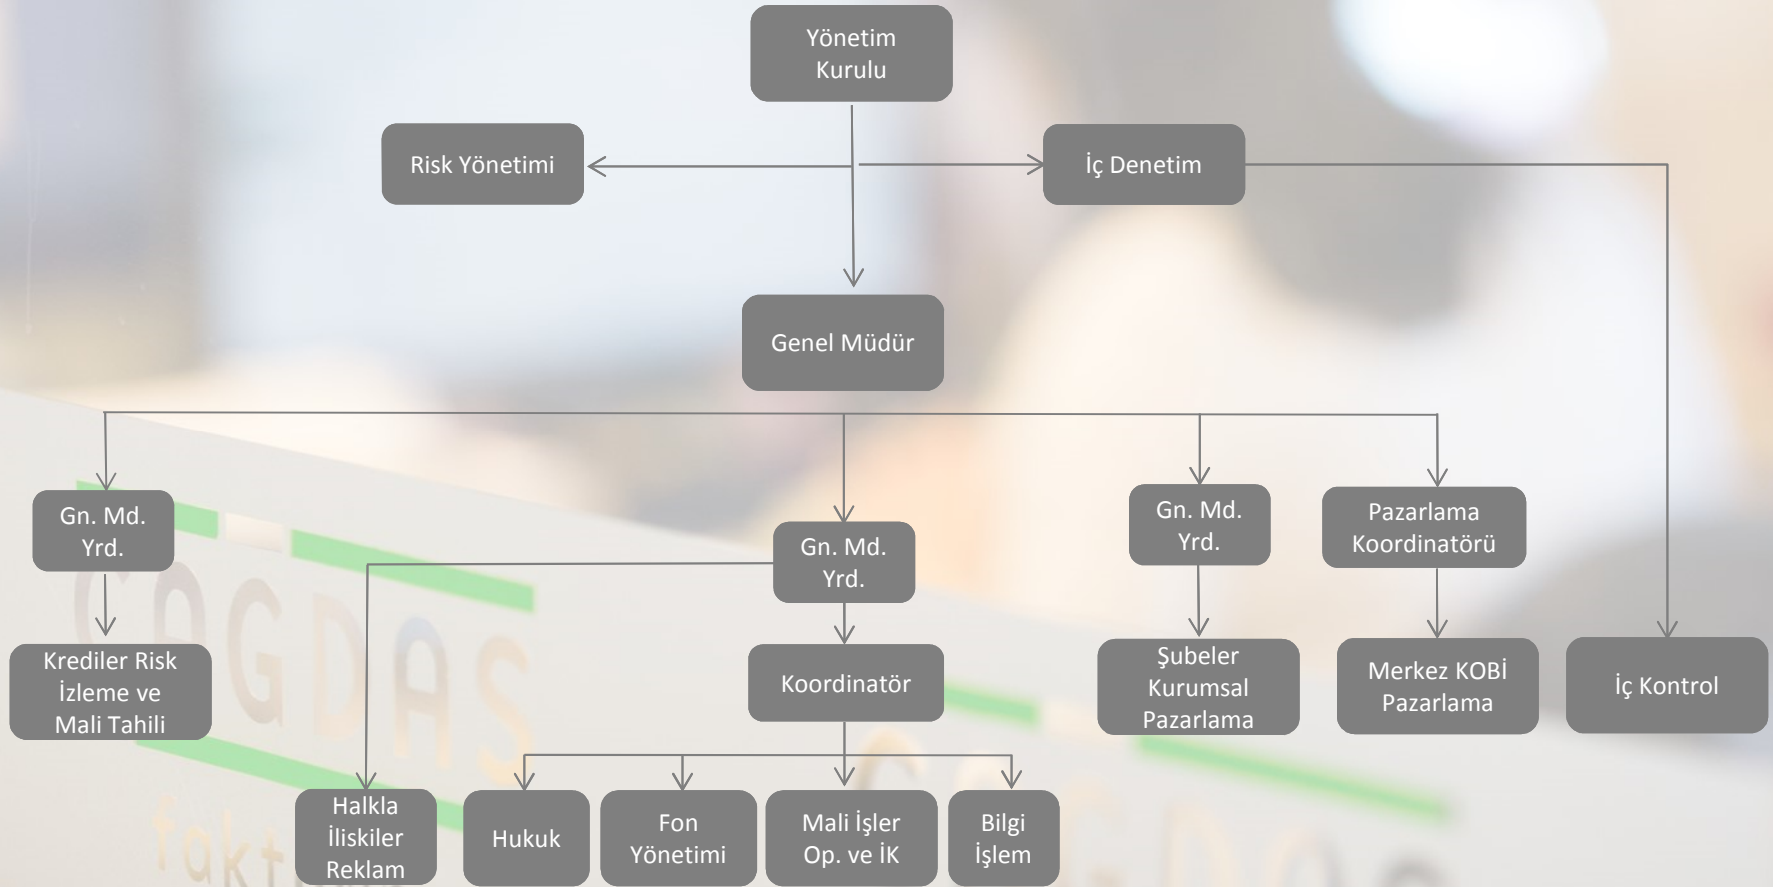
Yönetim Kurulu

Risk Yönetimi

İç Denetim

Genel Müdür

Gn. Md. Yrd.

Gn. Md. Yrd.

Gn. Md. Yrd.

Pazarlama Koordinatörü

Krediler Risk İzleme ve Mali Tahili

Koordinatör

Şubeler Kurumsal Pazarlama

Merkez KOBİ Pazarlama

İç Kontrol

Halkla İliskiler Reklam

Hukuk

Fon Yönetimi

Mali İşler Op. ve İK

Bilgi İşlem

ÇAGDAS

fakt